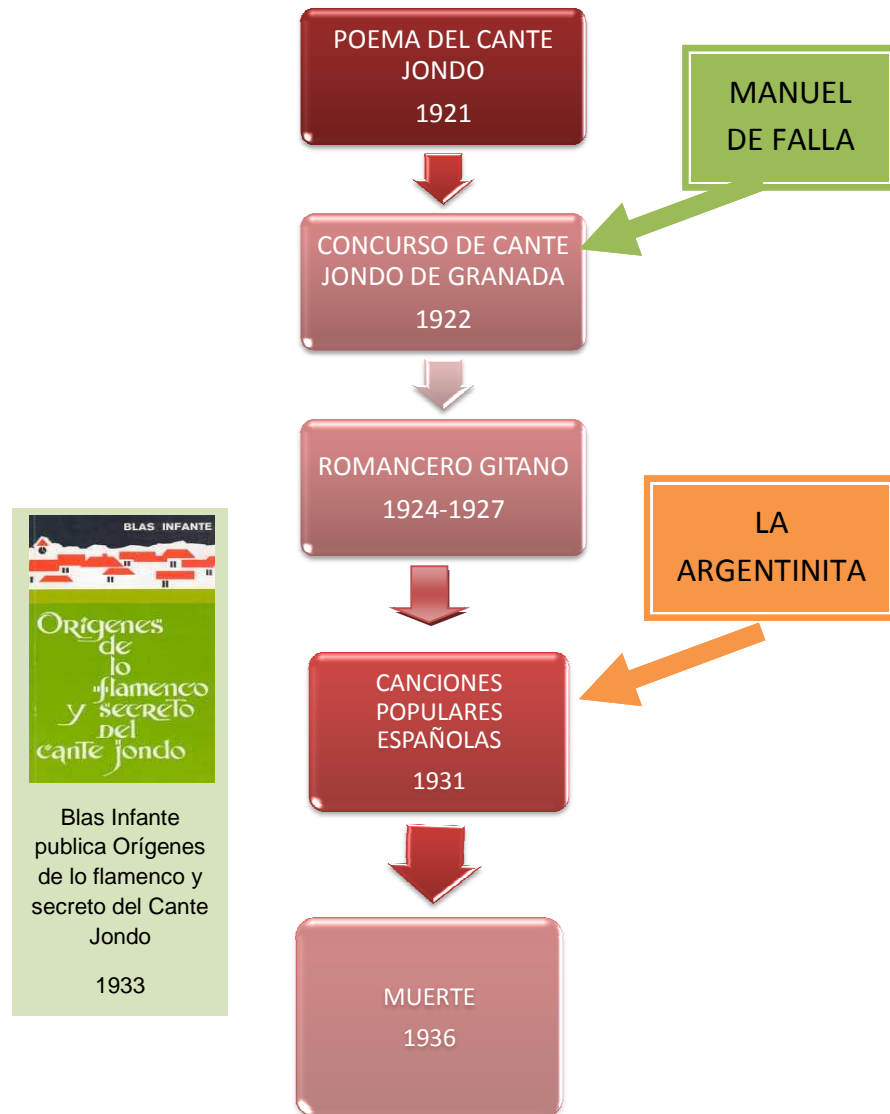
POEMA DEL CANTE JONDO
1921

MANUEL DE FALLA

CONCURSO DE CANTE JONDO DE GRANADA
1922

ROMANCERO GITANO
1924-1927

LA ARGENTINITA

BLAS INFANTE
Orígenes de lo flamenco y secreto del cante jondo

Blas Infante publica Orígenes de lo flamenco y secreto del Cante Jondo

1933

CANCIONES POPULARES ESPAÑOLAS
1931

MUERTE
1936